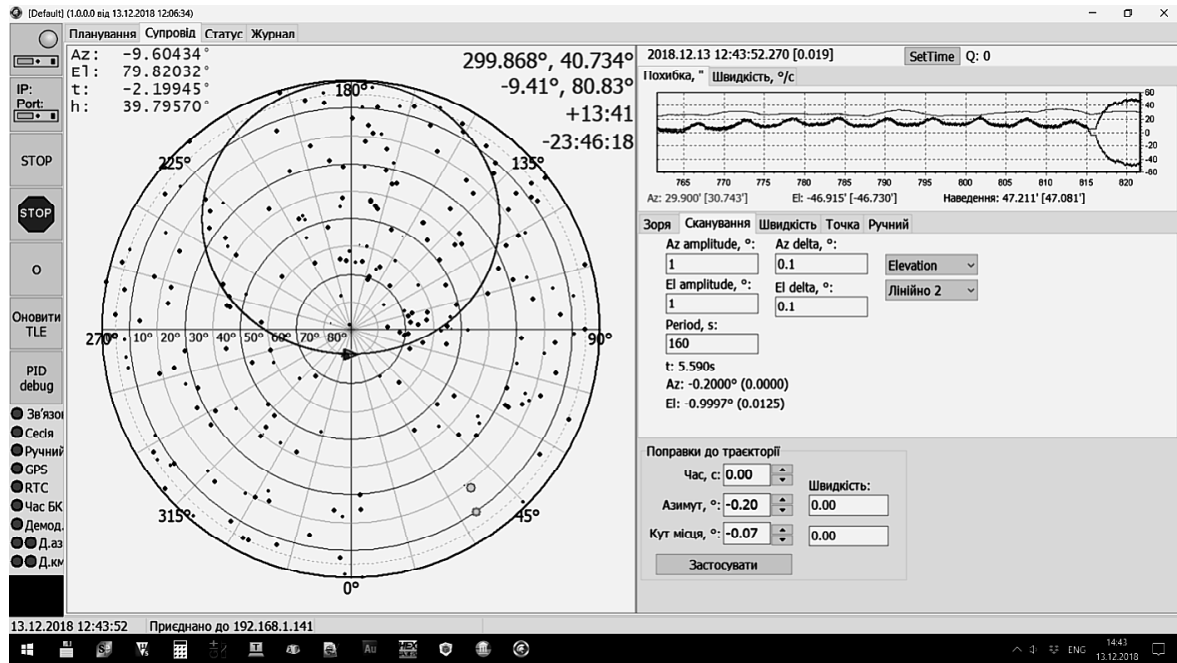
[Default] (1.0.0.0 від 13.12.2018 12:06:34)

Планування Супровід Статус Журнал

IP:
Port:

STOP

STOP

O

Оновити TLE

PID debug

Зв'язо
Сесія
Ручний
GPS
RTC
Час БК
Демод.
Д.аз
Д.км

Az: -9.60434°
El: 79.82032°
t: -2.19945°
h: 39.79570°

299.868°, 40.734°
-9.41°, 80.83°
+13:41
-23:46:18

180°
225°
135°
270°
10° 20° 30° 40° 50° 60° 70° 80°
90°
315°
45°
0°

2018.12.13 12:43:52.270 [0.019]
SetTime Q: 0

Похибка, " Швидкість, °/с

60
40
20
0
-20
-40
-60

765 770 775 780 785 790 795 800 805 810 815 820

Az: 29.900' [30.743'] El: -46.915' [-46.730'] Наведення: 47.211' [47.081']

Зоря Сканування Швидкість Точка Ручний

Az amplitude, °:
1
Az delta, °:
0.1
Elevation
El amplitude, °:
1
El delta, °:
0.1
Лінійно 2
Period, s:
160
t: 5.590s
Az: -0.2000° (0.0000)
El: -0.9997° (0.0125)

Поправки до траєкторії
Час, с: 0.00
Швидкість:
Азимут, °: -0.20
0.00
Кут місця, °: -0.07
0.00
Застосувати

13.12.2018 12:43:52 Приєднано до 192.168.1.141

ENG 14:43 13.12.2018